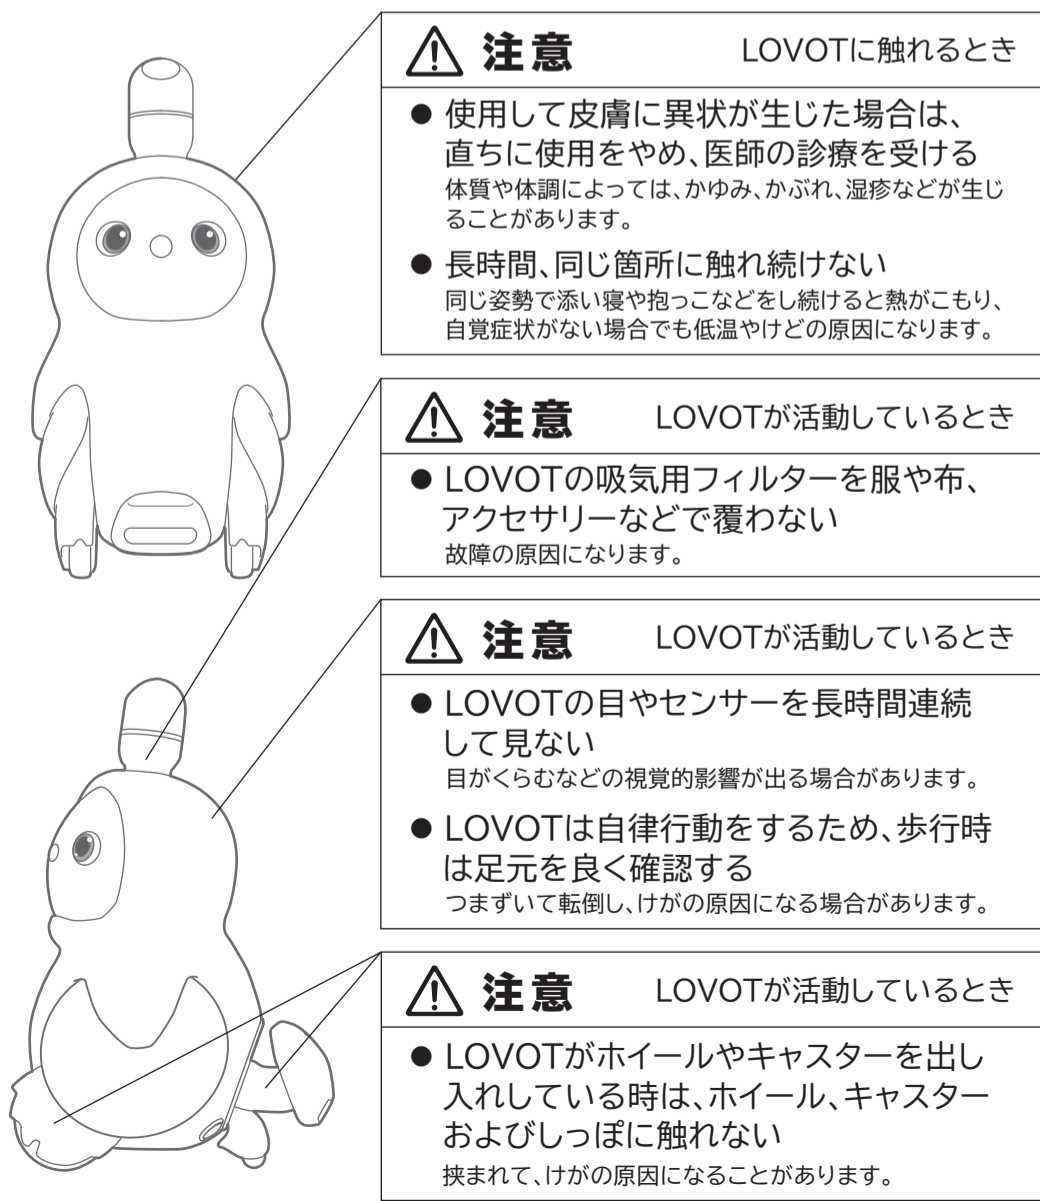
⚠ 注意 LOVOTに触れるとき

● 使用して皮膚に異状が生じた場合は、直ちに使用をやめ、医師の診療を受ける
体質や体調によっては、かゆみ、かぶれ、湿疹などが生じることがあります。

● 長時間、同じ箇所に触れ続けない
同じ姿勢で添い寝や抱っこなどをし続けると熱がこもり、自覚症状がない場合でも低温やけどの原因になります。

⚠ 注意 LOVOTが活動しているとき

● LOVOTの吸気用フィルターを服や布、アクセサリーなどで覆わない
故障の原因になります。

⚠ 注意 LOVOTが活動しているとき

● LOVOTの目やセンサーを長時間連続して見ない
目がくらむなどの視覚的影響が出る場合があります。

● LOVOTは自律行動をするため、歩行時は足元を良く確認する
つまずいて転倒し、けがの原因になる場合があります。

⚠ 注意 LOVOTが活動しているとき

● LOVOTがホイールやキャスターを出し入れしている時は、ホイール、キャスターおよびしっぽに触れない
挟まれて、けがの原因になることがあります。